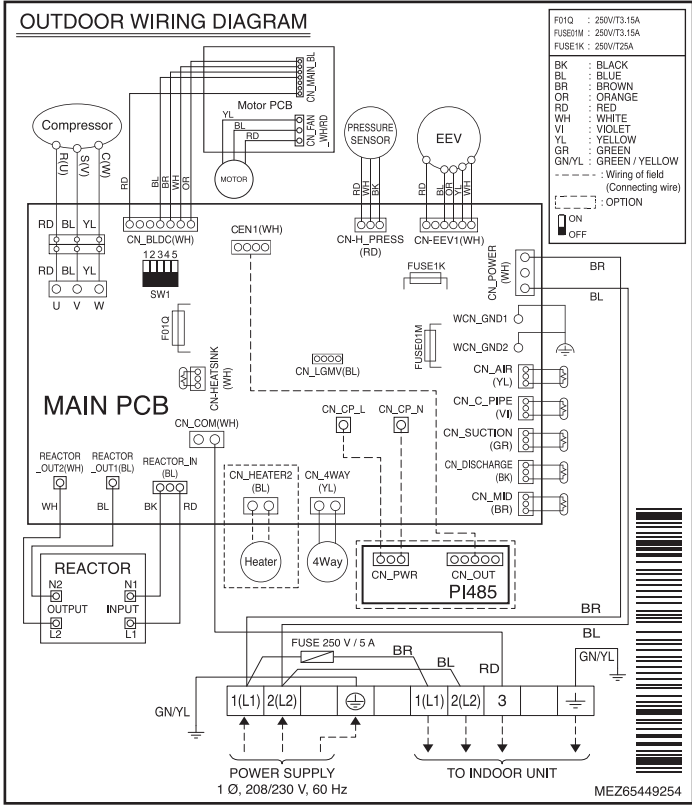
OUTDOOR WIRING DIAGRAM

| | | |
|---|---|---|
| F01Q | : | 250V/T3.15A |
| FUSE01M | : | 250V/T3.15A |
| FUSE1K | : | 250V/T25A |

BK : BLACK
BL : BLUE
BR : BROWN
OR : ORANGE
RD : RED
WH : WHITE
VI : VIOLET
YL : YELLOW
GR : GREEN
GN/YL : GREEN / YELLOW
: Wiring of field (Connecting wire)
: OPTION
ON
OFF

Compressor
R(U) S(V) C(W)

Motor PCB
CN_MAIN_BL
YL BL RD
CN_FAN _WH RD
MOTOR

RD BL BR WH OR

PRESSURE SENSOR
RD WH BK

EEV
RD BL OR YL WH

RD BL YL
RD BL YL
U V W

CN_BLDC(WH)
12345
SW1

CEN1(WH)

CN-H_PRESS (RD)

CN-EEV1(WH)

FUSE1K

CN_POWER (WH)
BR
BL

F01Q

WCN_GND1
WCN_GND2
FUSE01M

CN-HEATSINK (WH)

CN_LGMV(BL)

CN_AIR (YL)
CN_C_PIPE (VI)
CN_SUCTION (GR)
CN_DISCHARGE (BK)
CN_MID (BR)

MAIN PCB

CN_CP_L CN_CP_N

CN_COM(WH)

REACTOR _OUT2(WH)
REACTOR _OUT1(BL)
REACTOR_IN (BL)
WH BL BK RD

CN_HEATER2 (BL)
CN_4WAY (YL)
Heater
4Way

CN_PWR CN_OUT
PI485

REACTOR
N2 N1
OUTPUT INPUT
L2 L1

BR
BL
FUSE 250 V / 5 A
BR
BL
RD
GN/YL

GN/YL
1(L1) 2(L2) 1(L1) 2(L2) 3

POWER SUPPLY
1 Ø, 208/230 V, 60 Hz

TO INDOOR UNIT

MEZ65449254